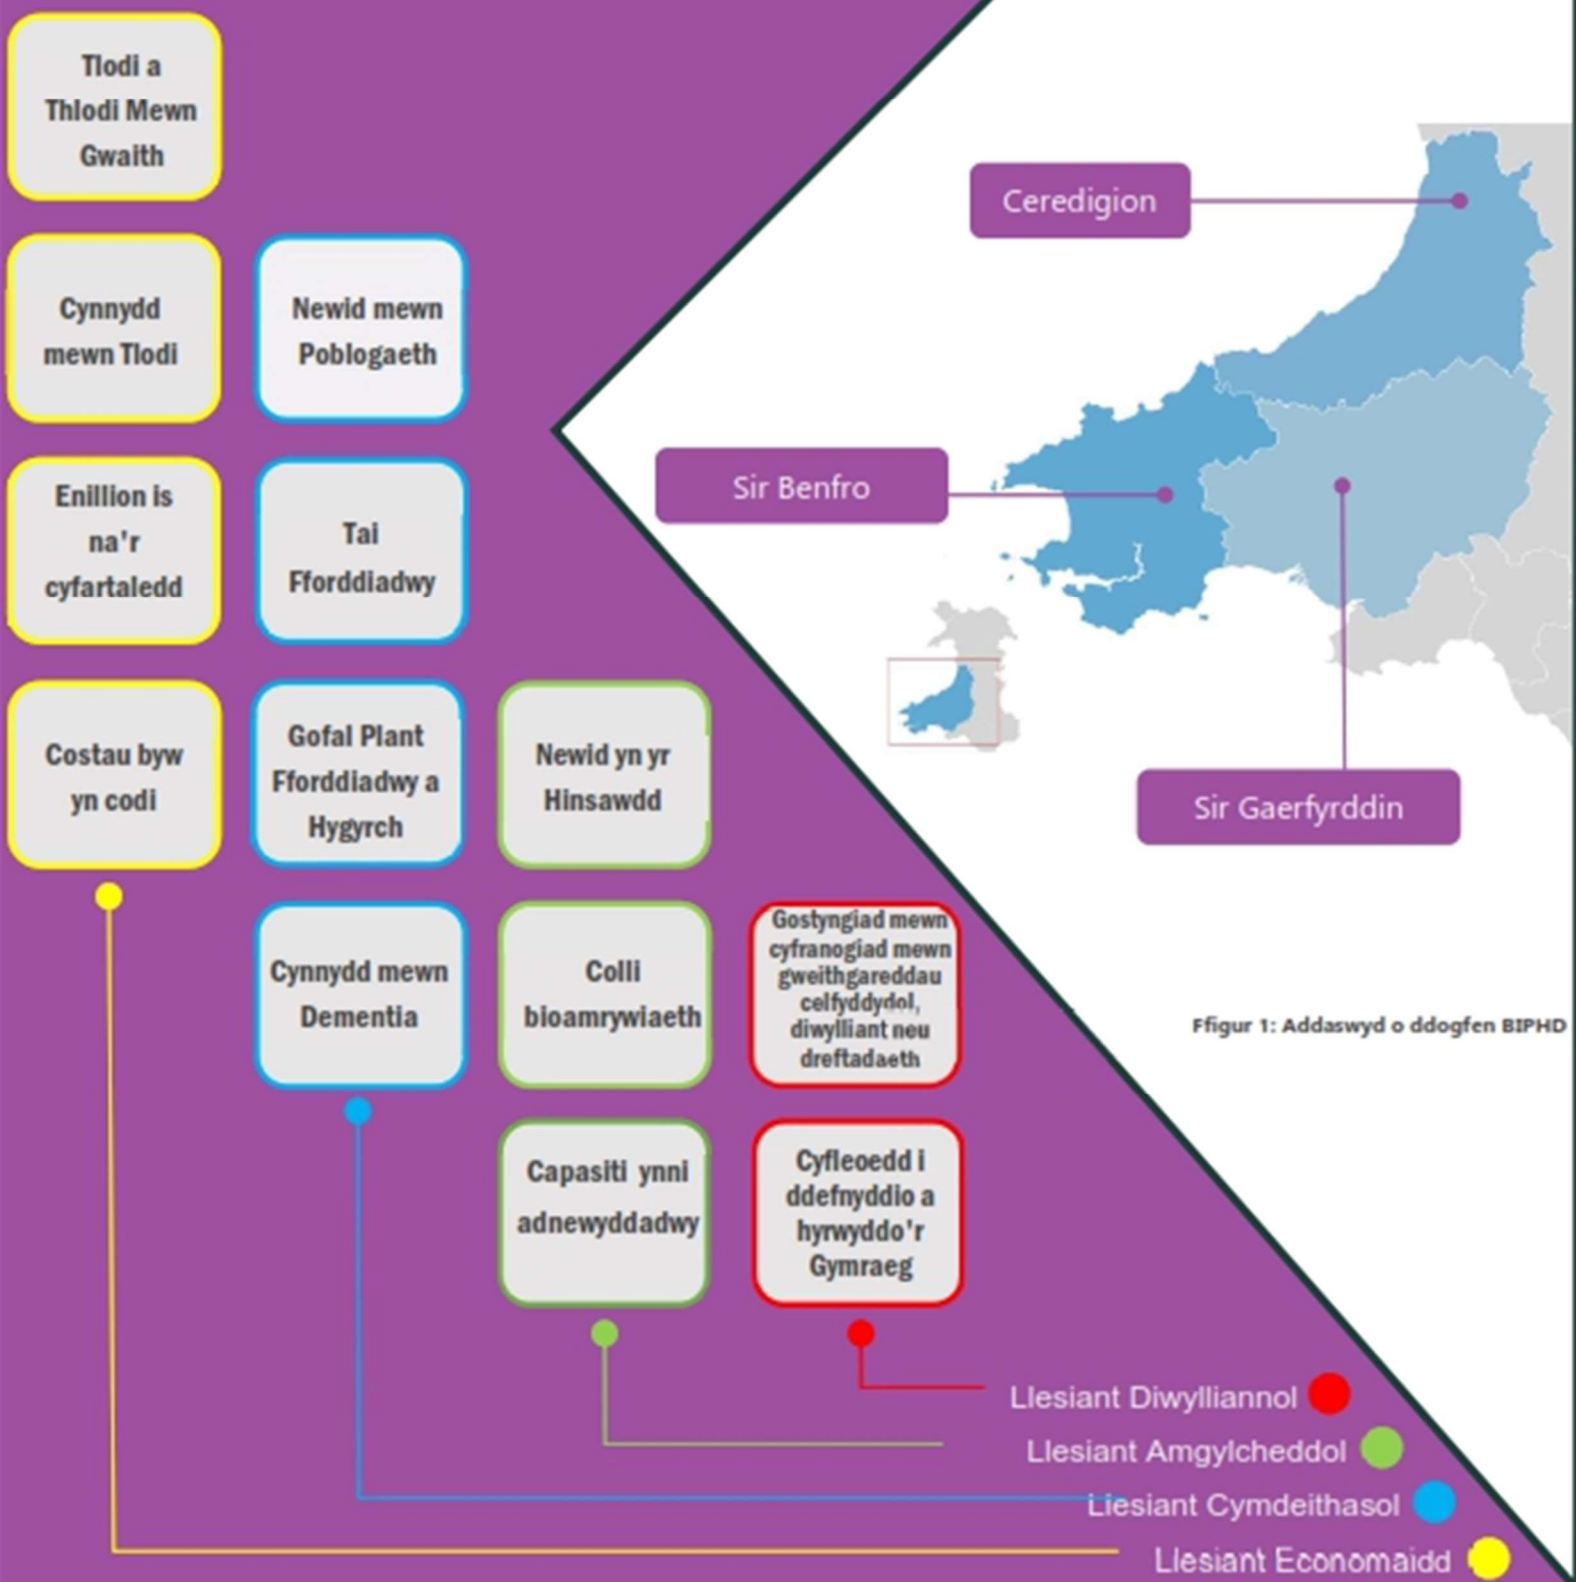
Tlodi a Thlodi Mewn Gwaith

Cynnydd mewn Tlodi

Newid mewn Poblogaeth

Enillion is na'r cyfartaledd

Tai Fforddiadwy

Costau byw yn codi

Gofal Plant Fforddiadwy a Hygyrch

Newid yn yr Hinsawdd

Cynnydd mewn Dementia

Colli bioamrywiaeth

Gostyngiad mewn cyfranogiad mewn gweithgareddau celfyddydol, diwylliant neu dreftadaeth

Capasiti ynni adnewyddadwy

Cyfleoedd i ddefnyddio a hyrwyddo'r Gymraeg

Ceredigion

Sir Benfro

Sir Gaerfyrddin

Ffigur 1: Addaswyd o ddogfen BIPHD

Llesiant Diwylliannol

Llesiant Amgylcheddol

Llesiant Cymdeithasol

Llesiant Economaidd